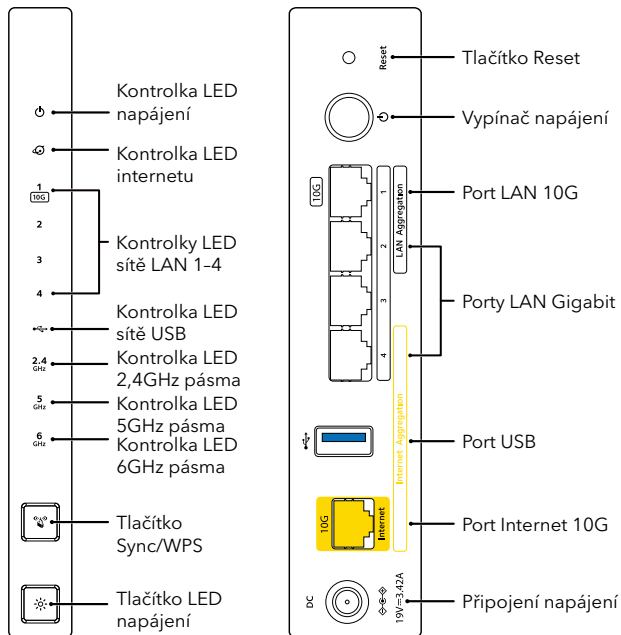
Kontrolka LED napájení

Kontrolka LED internetu

1
10G

2

3

4

Kontrolky LED sítě LAN 1–4

Kontrolka LED sítě USB

2.4 GHz
Kontrolka LED 2,4GHz pásma

5 GHz
Kontrolka LED 5GHz pásma

6 GHz
Kontrolka LED 6GHz pásma

Tlačítko Sync/WPS

Tlačítko LED napájení

Reset
Tlačítko Reset

Vypínač napájení

10G
1
2
3
4
LAN Aggregation
Port LAN 10G

Porty LAN Gigabit

Internet Aggregation
Port USB

10G
Internet
Port Internet 10G

DC
19V⎓3.42A
Připojení napájení